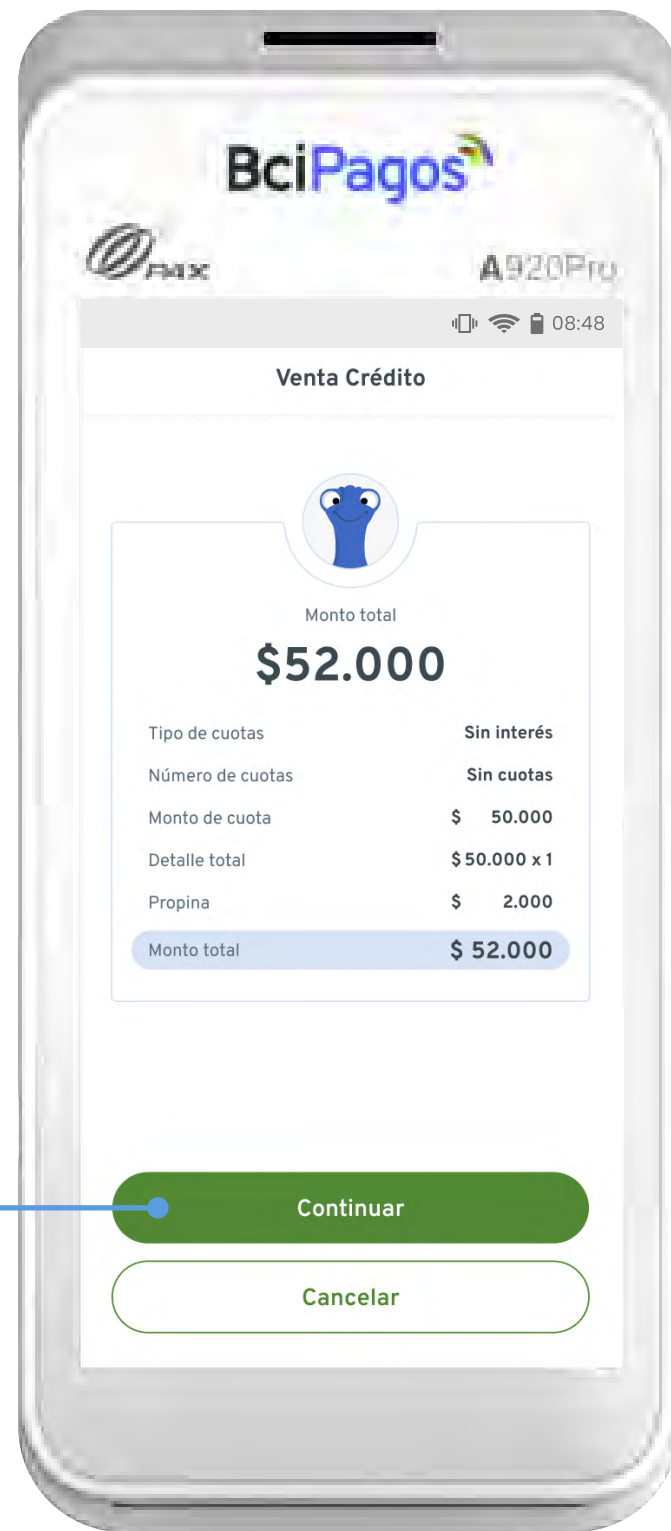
BciPagos

PAX

A920Pro

08:48

Venta Crédito

Monto total

$52.000

| | |
|---|---|
| Tipo de cuotas | Sin interés |
| Número de cuotas | Sin cuotas |
| Monto de cuota | $ 50.000 |
| Detalle total | $ 50.000 x 1 |
| Propina | $ 2.000 |
| Monto total | $ 52.000 |

Continuar

Cancelar